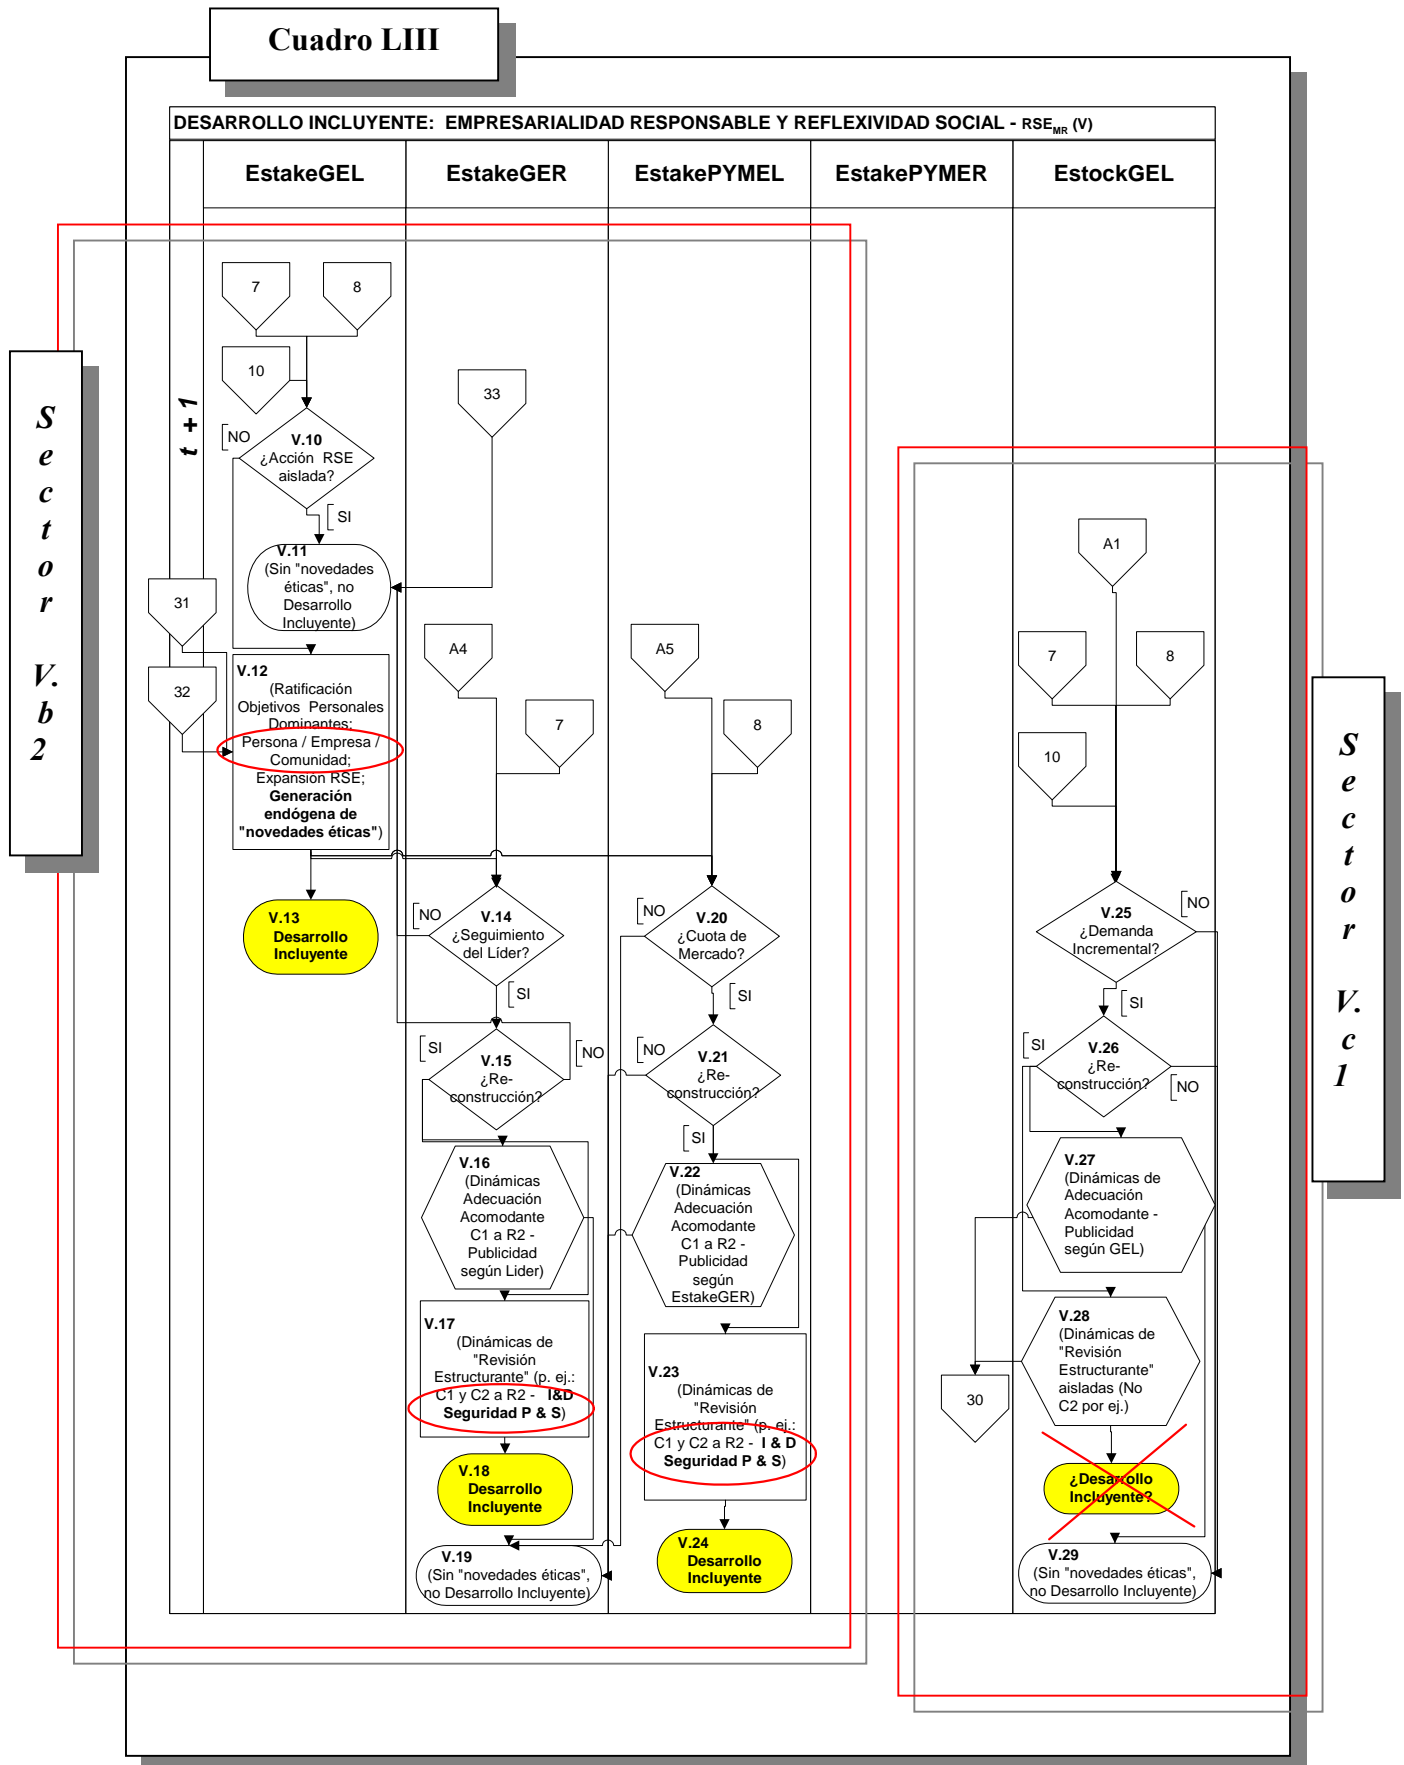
Cuadro LIII

DESARROLLO INCLUYENTE: EMPRESARIALIDAD RESPONSABLE Y REFLEXIVIDAD SOCIAL - RSE$_{MR}$ (V)

| | EstakeGEL | EstakeGER | EstakePYMEL | EstakePYMER | EstockGEL |
|---|---|---|---|---|---|

t + 1

Sector V. b 2

Sector V. c 1

7
8
10
NO
V.10
¿Acción RSE aislada?
SI
V.11
(Sin "novedades éticas", no Desarrollo Incluyente)
31
32
V.12
(Ratificación Objetivos Personales Dominantes; Persona / Empresa / Comunidad; Expansión RSE; Generación endógena de "novedades éticas")
V.13
Desarrollo Incluyente

33
A4
7
NO
V.14
¿Seguimiento del Líder?
SI
SI
V.15
¿Re-construcción?
NO
V.16
(Dinámicas Adecuación Acomodante C1 a R2 - Publicidad según Lider)
V.17
(Dinámicas de "Revisión Estructurante" (p. ej.: C1 y C2 a R2 - I&D Seguridad P & S)
V.18
Desarrollo Incluyente
V.19
(Sin "novedades éticas", no Desarrollo Incluyente)

A5
8
NO
V.20
¿Cuota de Mercado?
SI
NO
V.21
¿Re-construcción?
SI
V.22
(Dinámicas Adecuación Acomodante C1 a R2 - Publicidad según EstakeGER)
V.23
(Dinámicas de "Revisión Estructurante" (p. ej.: C1 y C2 a R2 - I & D Seguridad P & S)
V.24
Desarrollo Incluyente

A1
7
8
10
V.25
¿Demanda Incremental?
NO
SI
SI
V.26
¿Re-construcción?
NO
V.27
(Dinámicas de Adecuación Acomodante - Publicidad según GEL)
V.28
(Dinámicas de "Revisión Estructurante" aisladas (No C2 por ej.)
30
¿Desarrollo Incluyente?
V.29
(Sin "novedades éticas", no Desarrollo Incluyente)